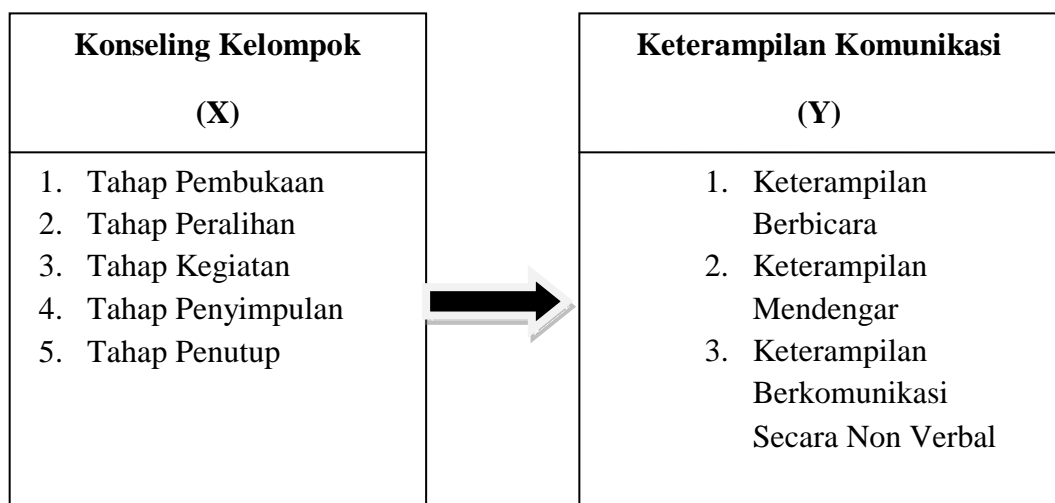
**Konseling Kelompok**

**(X)**

1. Tahap Pembukaan
2. Tahap Peralihan
3. Tahap Kegiatan
4. Tahap Penyimpulan
5. Tahap Penutup

**Keterampilan Komunikasi**

**(Y)**

1. Keterampilan Berbicara
2. Keterampilan Mendengar
3. Keterampilan Berkomunikasi Secara Non Verbal